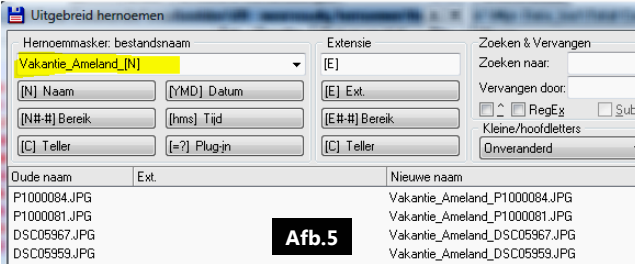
Uitgebreid hernoemen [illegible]

Hernoemmasker: bestandsnaam
Vakantie_Ameland_[N]
[N] Naam
[YMD] Datum
[N#-#] Bereik
[hms] Tijd
[C] Teller
[=?] Plug-in

Extensie
[E]
[E] Ext.
[E#-#] Bereik
[C] Teller

Zoeken & Vervangen
Zoeken naar:
Vervangen door:
RegEx
Sub
Kleine/hoofdletters
Onveranderd

| Oude naam | Ext. | Nieuwe naam |
|---|---|---|
| P1000084.JPG | | Vakantie_Ameland_P1000084.JPG |
| P1000081.JPG | | Vakantie_Ameland_P1000081.JPG |
| DSC05967.JPG | | Vakantie_Ameland_DSC05967.JPG |
| DSC05959.JPG | | Vakantie_Ameland_DSC05959.JPG |

Afb.5